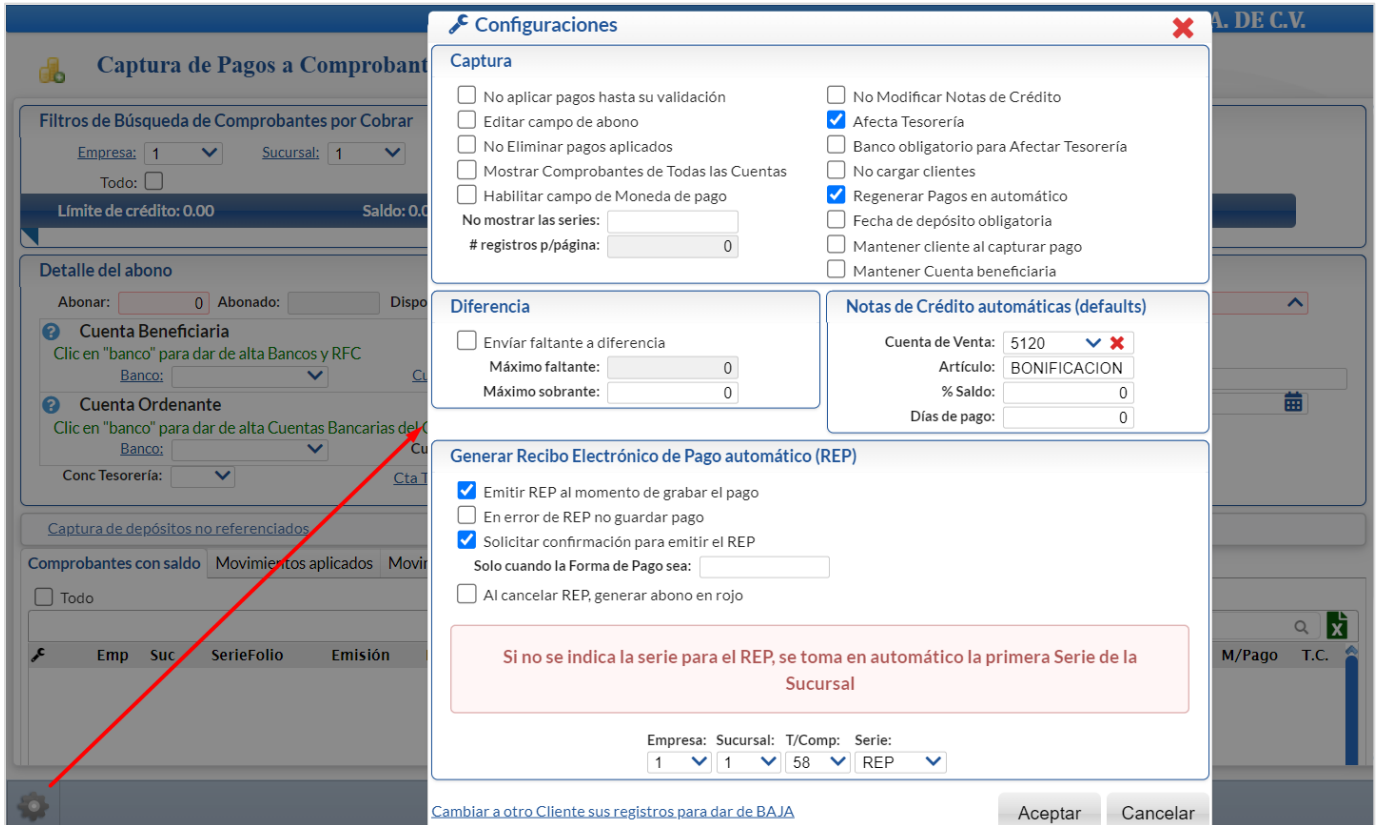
A. DE C.V.

Captura de Pagos a Comprobant

Filtros de Búsqueda de Comprobantes por Cobrar
Empresa: 1
Sucursal: 1
Todo:
Límite de crédito: 0.00
Saldo: 0.0

Detalle del abono
Abonar: 0
Abonado:
Dispo
Cuenta Beneficiaria
Clic en "banco" para dar de alta Bancos y RFC
Banco:
Cu
Cuenta Ordenante
Clic en "banco" para dar de alta Cuentas Bancarias del C
Banco:
Cu
Conc Tesorería:
Cta T

Captura de depósitos no referenciados

Comprobantes con saldo | Movimientos aplicados | Movin
Todo
Emp | Suc | SerieFolio | Emisión | M/Pago | T.C.

Configuraciones

Captura
No aplicar pagos hasta su validación
Editar campo de abono
No Eliminar pagos aplicados
Mostrar Comprobantes de Todas las Cuentas
Habilitar campo de Moneda de pago
No mostrar las series:
# registros p/página: 0
No Modificar Notas de Crédito
Afecta Tesorería
Banco obligatorio para Afectar Tesorería
No cargar clientes
Regenerar Pagos en automático
Fecha de depósito obligatoria
Mantener cliente al capturar pago
Mantener Cuenta beneficiaria

Diferencia
Envíar faltante a diferencia
Máximo faltante: 0
Máximo sobrante: 0

Notas de Crédito automáticas (defaults)
Cuenta de Venta: 5120
Artículo: BONIFICACION
% Saldo: 0
Días de pago: 0

Generar Recibo Electrónico de Pago automático (REP)
Emitir REP al momento de grabar el pago
En error de REP no guardar pago
Solicitar confirmación para emitir el REP
Solo cuando la Forma de Pago sea:
Al cancelar REP, generar abono en rojo

Si no se indica la serie para el REP, se toma en automático la primera Serie de la Sucursal

Empresa: 1
Sucursal: 1
T/Comp: 58
Serie: REP

Cambiar a otro Cliente sus registros para dar de BAJA
Aceptar
Cancelar